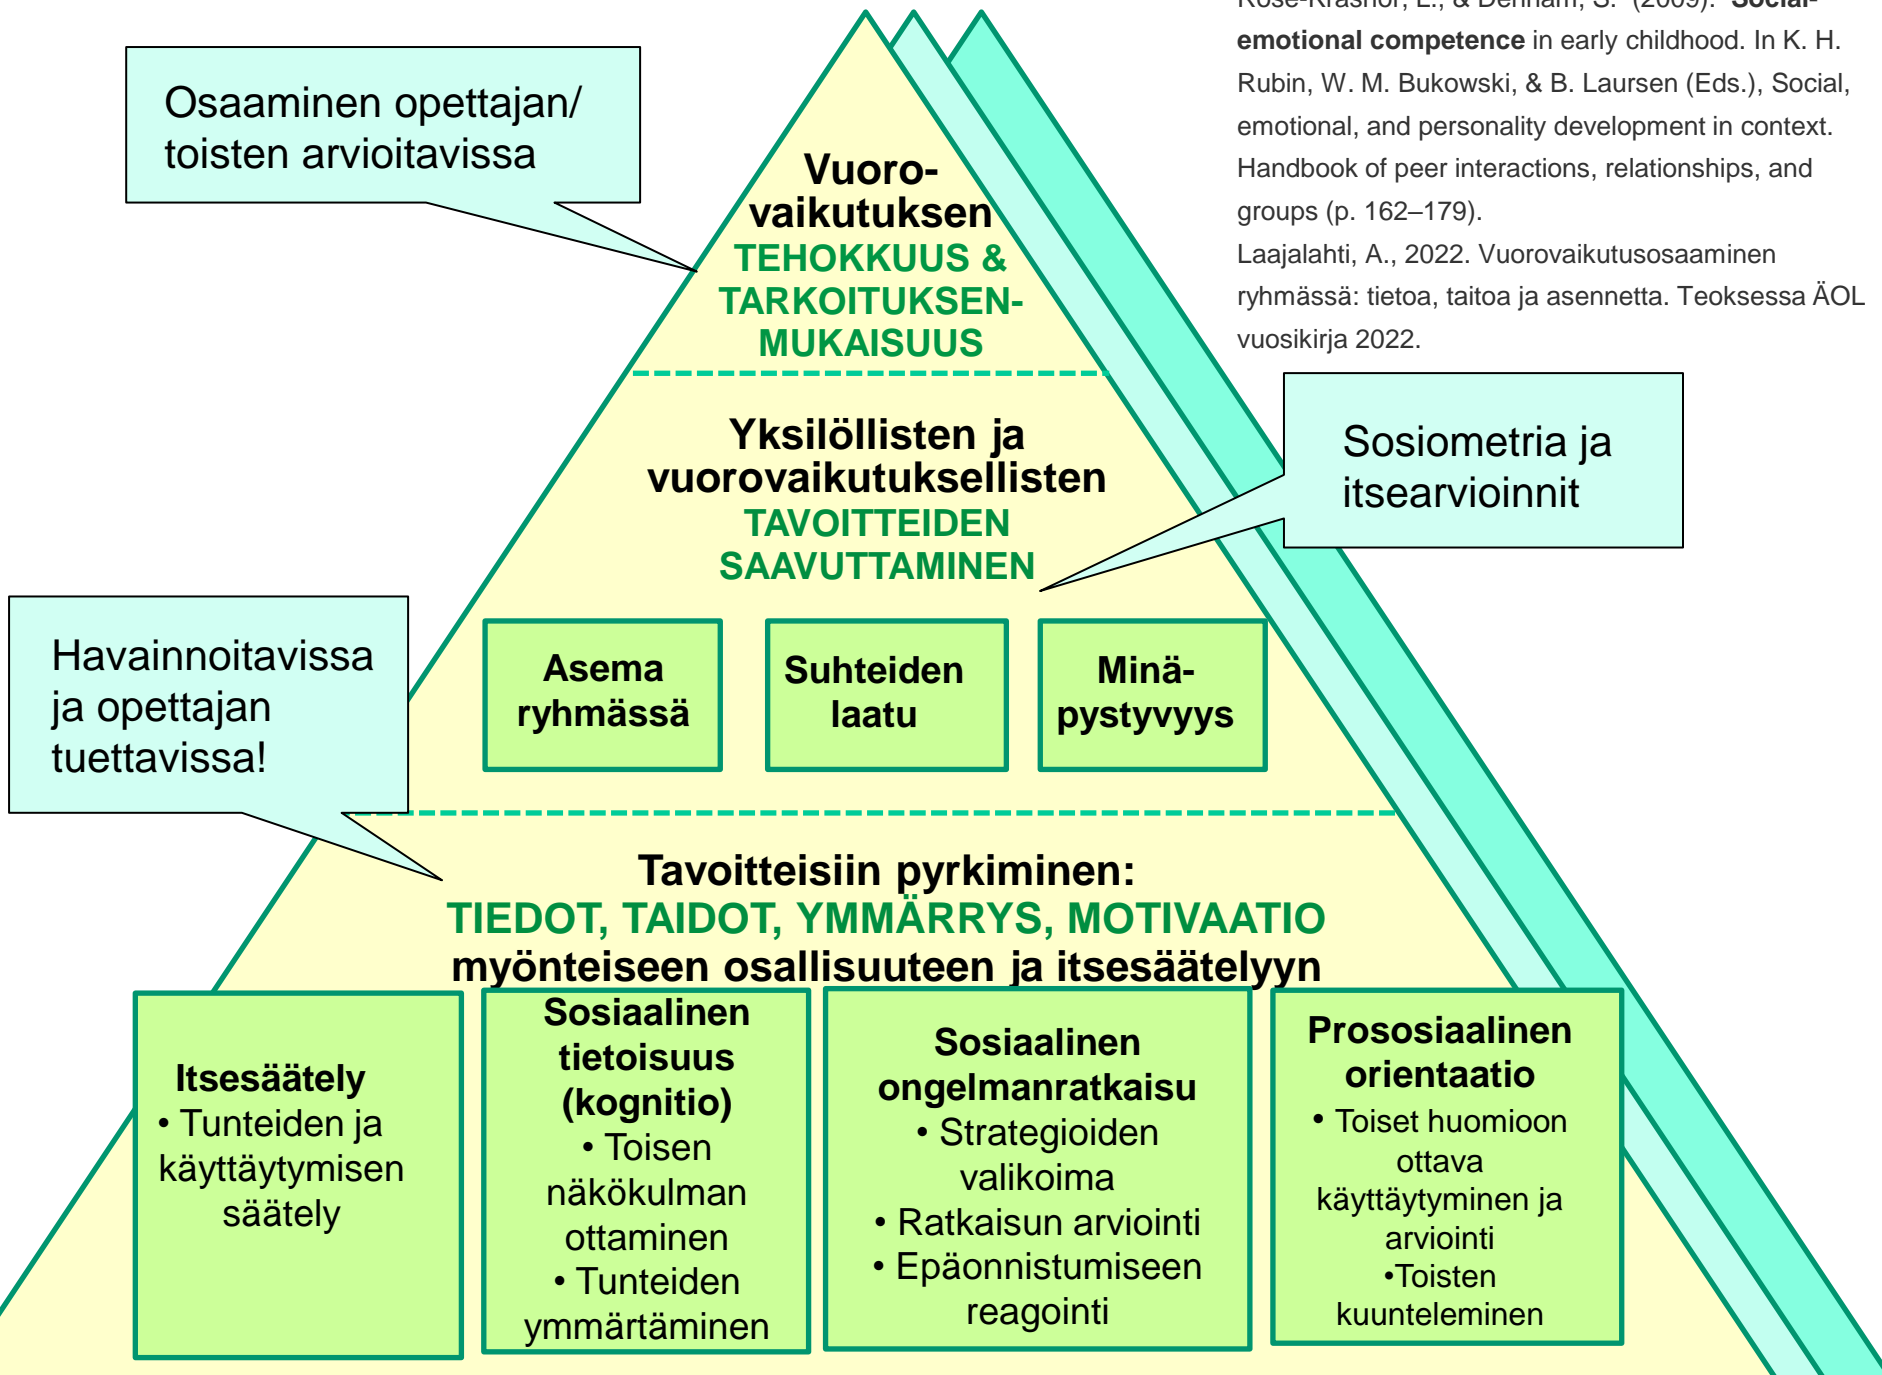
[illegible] (2009). **Social-emotional competence** in early childhood. In K. H. Rubin, W. M. Bukowski, & B. Laursen (Eds.), Social, emotional, and personality development in context. Handbook of peer interactions, relationships, and groups (p. 162–179).

Laajalahti, A., 2022. Vuorovaikutusosaaminen ryhmässä: tietoa, taitoa ja asennetta. Teoksessa ÄOL vuosikirja 2022.

Osaaminen opettajan/ toisten arvioitavissa

Vuoro-vaikutuksen
TEHOKKUUS & TARKOITUKSEN-MUKAISUUS

Yksilöllisten ja vuorovaikutuksellisten
TAVOITTEIDEN SAAVUTTAMINEN

Sosiometria ja itsearvioinnit

Havainnoitavissa ja opettajan tuettavissa!

Asema ryhmässä

Suhteiden laatu

Minä-pystyvyys

Tavoitteisiin pyrkiminen:
TIEDOT, TAIDOT, YMMÄRRYS, MOTIVAATIO
myönteiseen osallisuuteen ja itsesäätelyyn

Itsesäätely
• Tunteiden ja käyttäytymisen säätely

Sosiaalinen tietoisuus (kognitio)
• Toisen näkökulman ottaminen
• Tunteiden ymmärtäminen

Sosiaalinen ongelmanratkaisu
• Strategioiden valikoima
• Ratkaisun arviointi
• Epäonnistumiseen reagointi

Prososiaalinen orientaatio
• Toiset huomioon ottava käyttäytyminen ja arviointi
•Toisten kuunteleminen